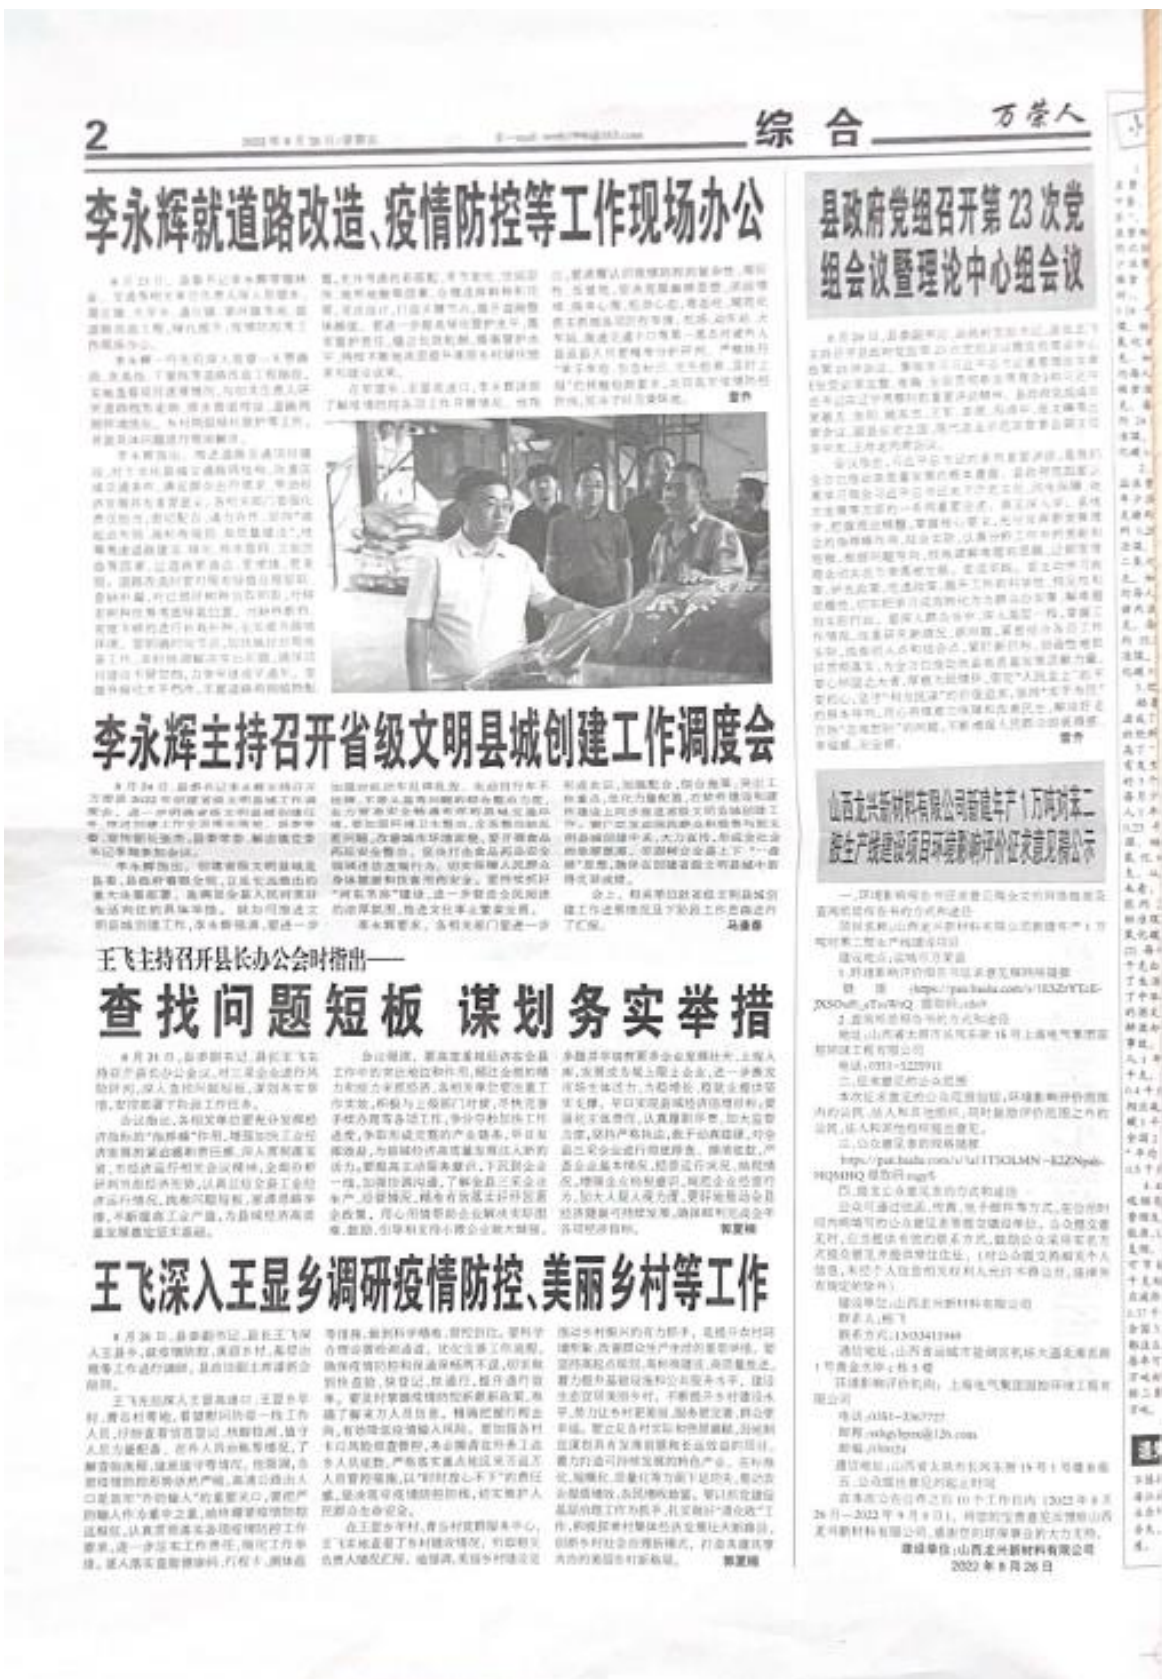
2　　2022年8月30日 星期二　　E-mail:

综 合　万荣人

李永辉就道路改造、疫情防控等工作现场办公

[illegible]

李永辉主持召开省级文明县城创建工作调度会

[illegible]

王飞主持召开县长办公会时指出——

查找问题短板 谋划务实举措

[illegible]

王飞深入王显乡调研疫情防控、美丽乡村等工作

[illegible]

县政府党组召开第23次党组会议暨理论中心组会议

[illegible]

山西北兴新材料有限公司新建年产1万吨环氧乙烷生产线建设项目环境影响评价征求意见稿公示

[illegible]

建设单位:山西北兴新材料有限公司
2022年8月26日